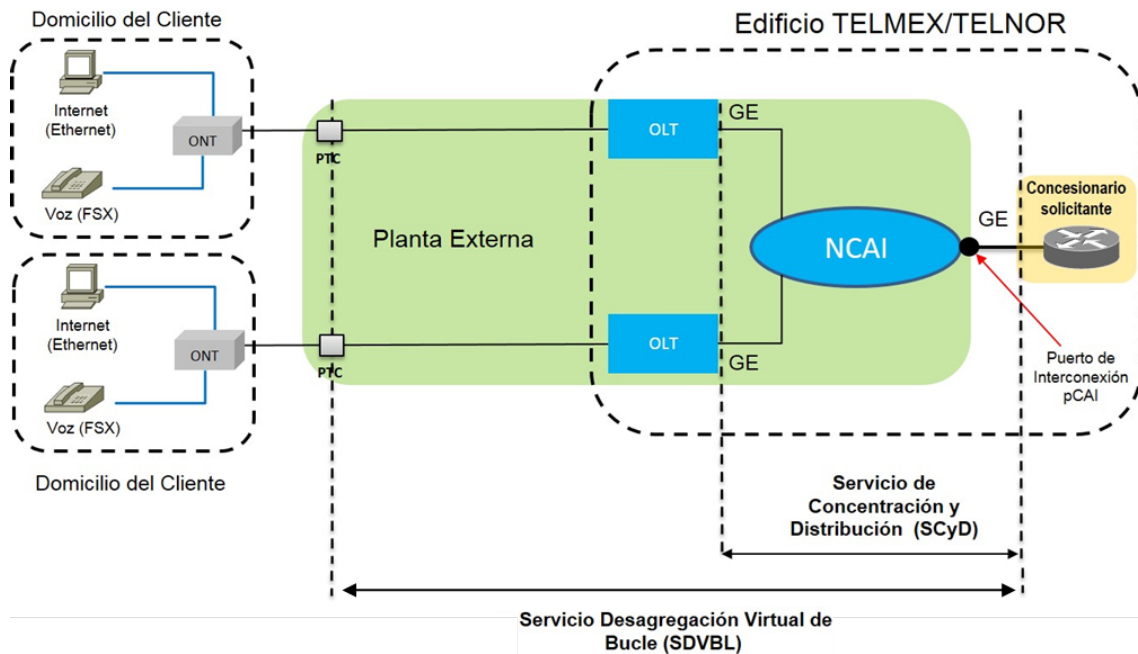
Domicilio del Cliente

Edificio TELMEX/TELNOR

Internet (Ethernet)

ONT

PTC

OLT

GE

Voz (FSX)

Concesionario solicitante

GE

Planta Externa

NCAI

Internet (Ethernet)

ONT

PTC

OLT

GE

Puerto de Interconexión pCAI

Voz (FSX)

Domicilio del Cliente

Servicio de Concentración y Distribución (SCyD)

Servicio Desagregación Virtual de Bucle (SDVBL)